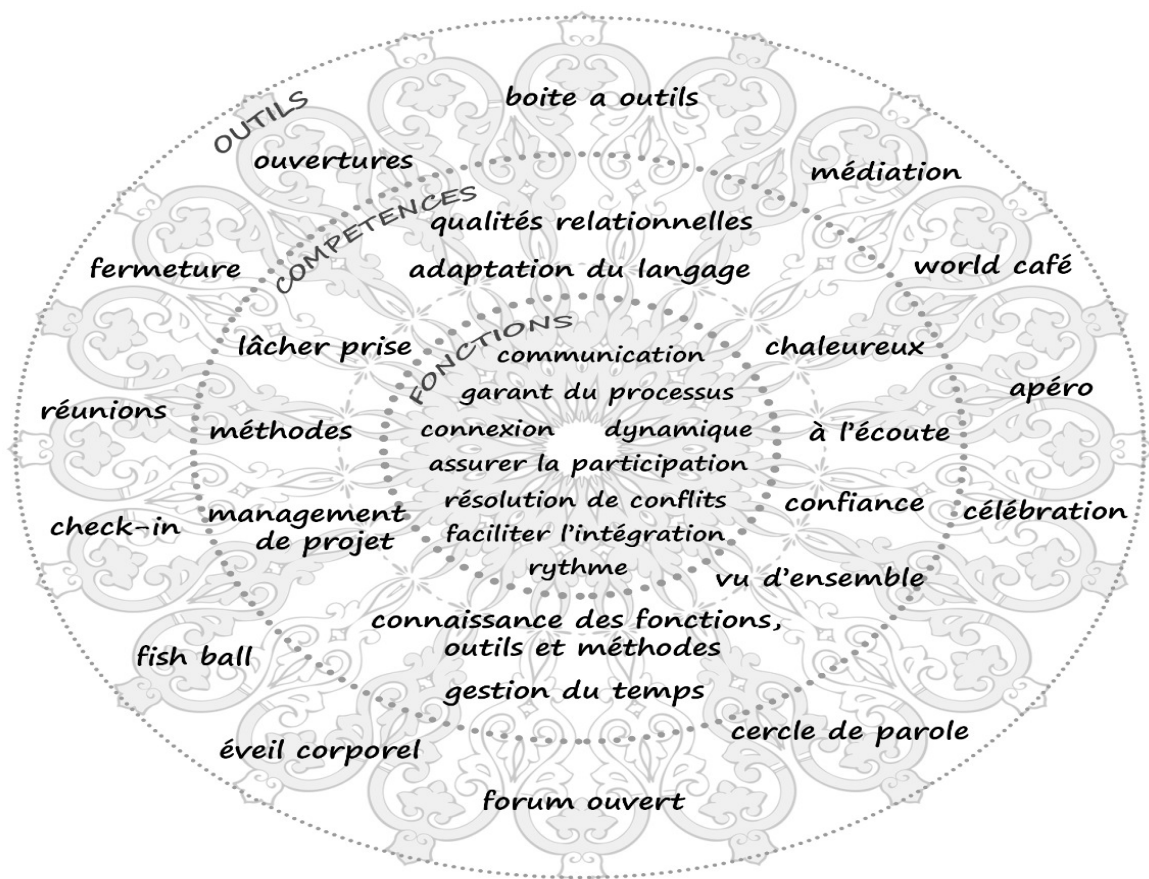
OUTILS

boite a outils

ouvertures

médiation

COMPETENCES

qualités relationnelles

fermeture

adaptation du langage

world café

FONCTIONS

lâcher prise

communication

chaleureux

garant du processus

apéro

réunions

méthodes

connexion

dynamique

à l'écoute

assurer la participation

résolution de conflits

confiance

check-in

management de projet

faciliter l'intégration

célébration

rythme

vu d'ensemble

connaissance des fonctions, outils et méthodes

fish ball

gestion du temps

éveil corporel

cercle de parole

forum ouvert